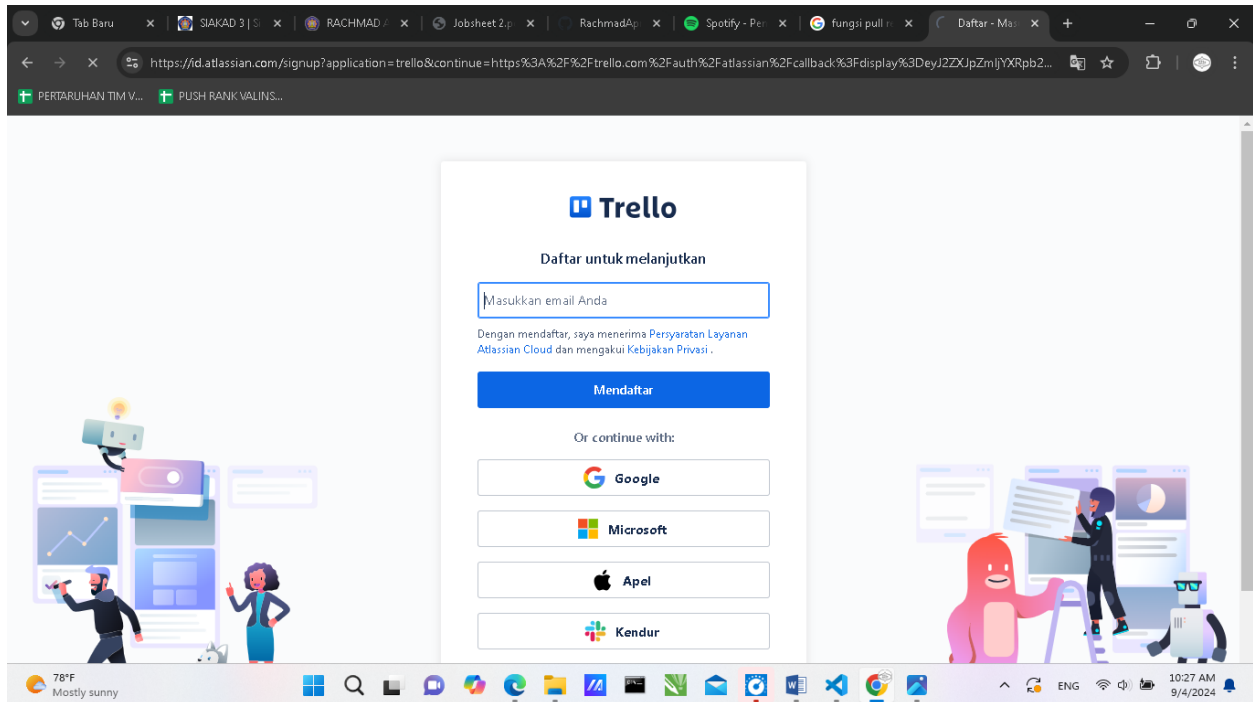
Tab Baru | SIAKAD 3 | SI | RACHMAD A | Jobsheet 2.p | RachmadAp | Spotify - Per | fungsi pull r | Daftar - Ma

https://id.atlassian.com/signup?application=trello&continue=https%3A%2F%2Ftrello.com%2Fauth%2Fatlassian%2Fcallback%3Fdisplay%3DeyJ2ZXJpZmljYXRpb2...

PERTARUHAN TIM V... PUSH RANK VALINS...

Trello

Daftar untuk melanjutkan

Masukkan email Anda

Dengan mendaftar, saya menerima Persyaratan Layanan Atlassian Cloud dan mengakui Kebijakan Privasi .

Mendaftar

Or continue with:

Google

Microsoft

Apel

Kendur

78°F
Mostly sunny

ENG

10:27 AM
9/4/2024